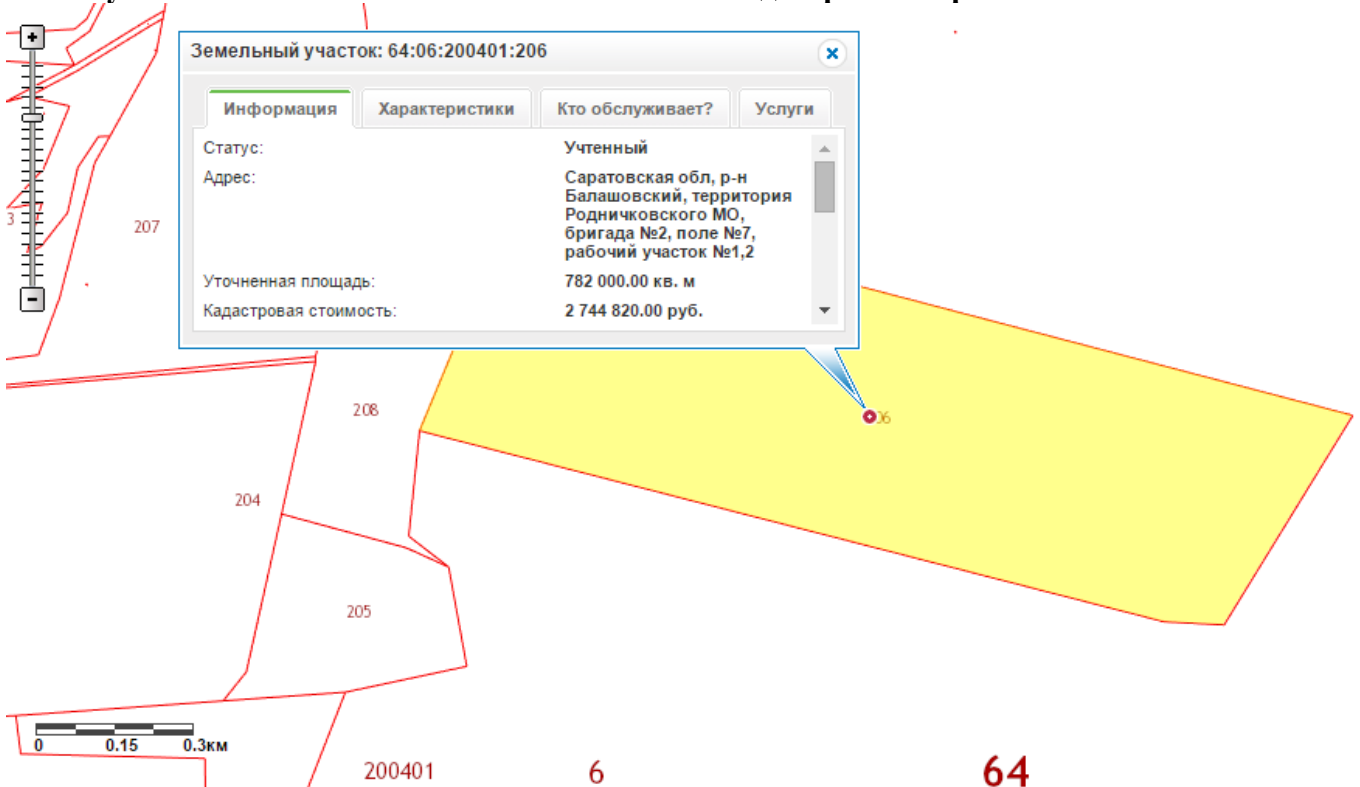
Земельный участок: 64:06:200401:206

Информация | Характеристики | Кто обслуживает? | Услуги

Статус: Учтенный

Адрес: Саратовская обл, р-н Балашовский, территория Родничковского МО, бригада №2, поле №7, рабочий участок №1,2

Уточненная площадь: 782 000.00 кв. м

Кадастровая стоимость: 2 744 820.00 руб.

+

−

3

207

208

06

204

205

0 0.15 0.3км

200401

6

64